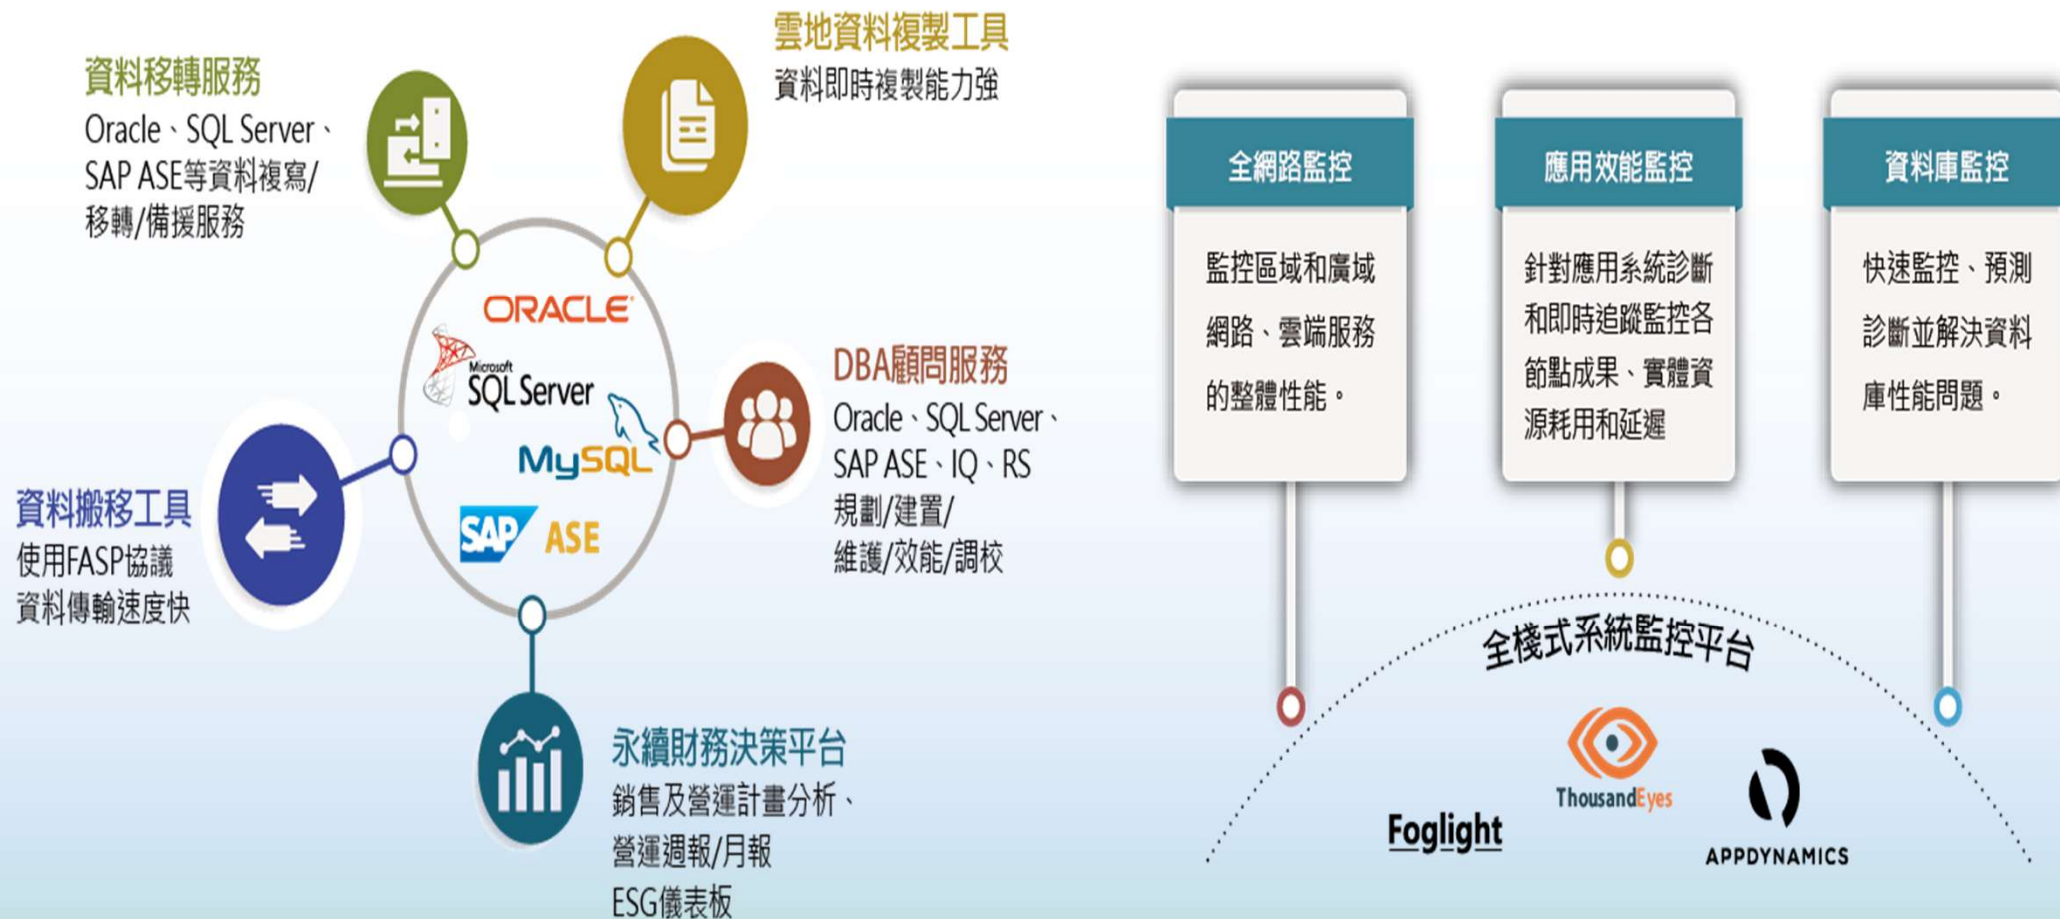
資料移轉服務
Oracle、SQL Server、SAP ASE等資料複寫/移轉/備援服務

雲地資料複製工具
資料即時複製能力強

ORACLE
Microsoft SQL Server
MySQL
SAP ASE

DBA顧問服務
Oracle、SQL Server、SAP ASE、IQ、RS
規劃/建置/
維護/效能/調校

資料搬移工具
使用FASP協議
資料傳輸速度快

永續財務決策平台
銷售及營運計畫分析、
營運週報/月報
ESG儀表板

全網路監控
監控區域和廣域網路、雲端服務的整體性能。

應用效能監控
針對應用系統診斷和即時追蹤監控各節點成果、實體資源耗用和延遲

資料庫監控
快速監控、預測診斷並解決資料庫性能問題。

全棧式系統監控平台

Foglight
ThousandEyes
APPDYNAMICS